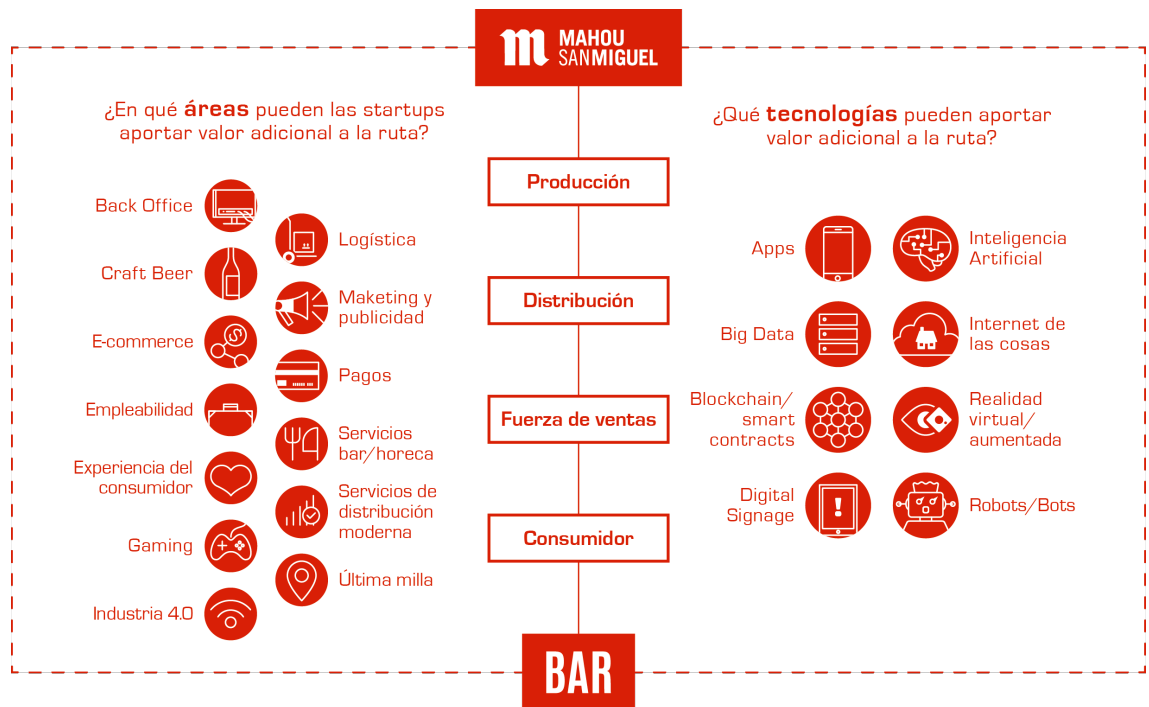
MAHOU SANMIGUEL

¿En qué **áreas** pueden las startups aportar valor adicional a la ruta?

Back Office

Logística

Craft Beer

Maketing y publicidad

E-commerce

Pagos

Empleabilidad

Servicios bar/horeca

Experiencia del consumidor

Servicios de distribución moderna

Gaming

Última milla

Industria 4.0

Producción

Distribución

Fuerza de ventas

Consumidor

BAR

¿Qué **tecnologías** pueden aportar valor adicional a la ruta?

Apps

Inteligencia Artificial

Big Data

Internet de las cosas

Blockchain/ smart contracts

Realidad virtual/ aumentada

Digital Signage

Robots/Bots